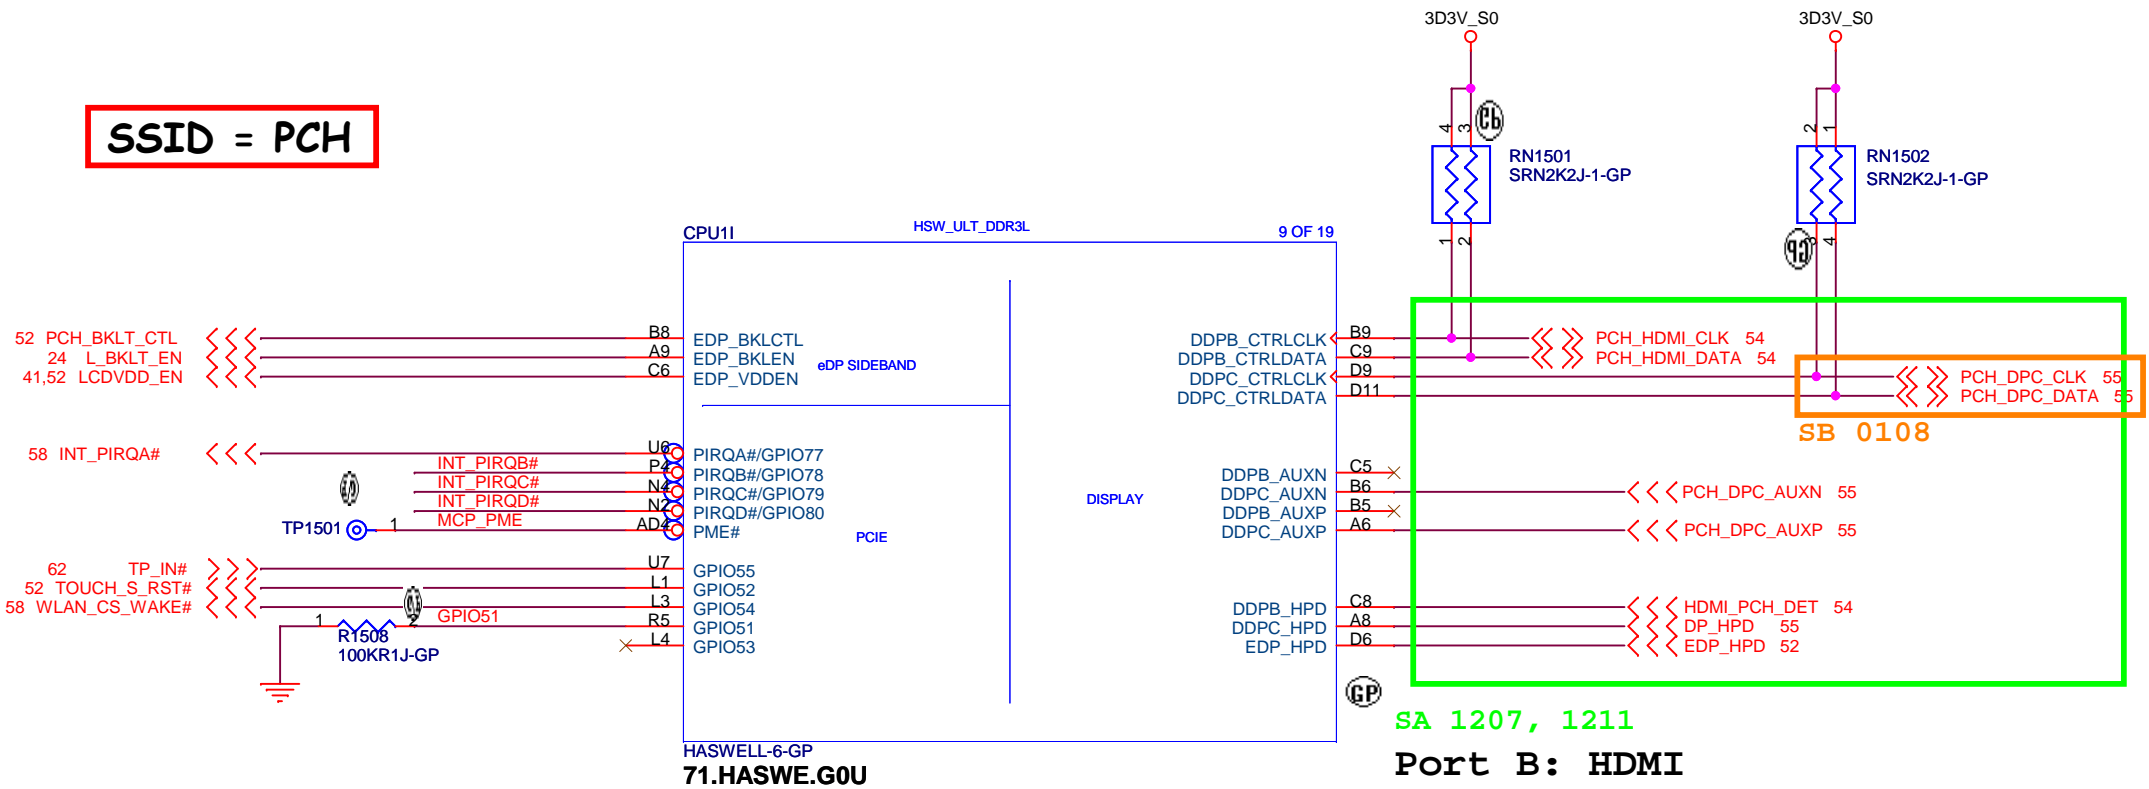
SSID = PCH

3D3V_S0
3D3V_S0

RN1501
SRN2K2J-1-GP

RN1502
SRN2K2J-1-GP

4 3
1 2
2 1
3 4

CPU1I
HSW_ULT_DDR3L
9 OF 19

52 PCH_BKLT_CTL
24 L_BKLT_EN
41,52 LCDVDD_EN

B8
A9
C6
EDP_BKLCTL
EDP_BKLEN
EDP_VDDEN
eDP SIDEBAND

58 INT_PIRQA#
INT_PIRQB#
INT_PIRQC#
INT_PIRQD#
MCP_PME
TP1501
1

U6
P4
N4
N2
AD4
PIRQA#/GPIO77
PIRQB#/GPIO78
PIRQC#/GPIO79
PIRQD#/GPIO80
PME#
PCIE

62 TP_IN#
52 TOUCH_S_RST#
58 WLAN_CS_WAKE#
GPIO51
R1508
100KR1J-GP
1 2

U7
L1
L3
R5
L4
GPIO55
GPIO52
GPIO54
GPIO51
GPIO53

DISPLAY

DDPB_CTRLCLK
DDPB_CTRLDATA
DDPC_CTRLCLK
DDPC_CTRLDATA
B9
C9
D9
D11

PCH_HDMI_CLK 54
PCH_HDMI_DATA 54
PCH_DPC_CLK 55
PCH_DPC_DATA 55
SB 0108

DDPB_AUXN
DDPC_AUXN
DDPB_AUXP
DDPC_AUXP
C5
B6
B5
A6
PCH_DPC_AUXN 55
PCH_DPC_AUXP 55

DDPB_HPD
DDPC_HPD
EDP_HPD
C8
A8
D6
HDMI_PCH_DET 54
DP_HPD 55
EDP_HPD 52

HASWELL-6-GP
71.HASWE.G0U

SA 1207, 1211
Port B: HDMI